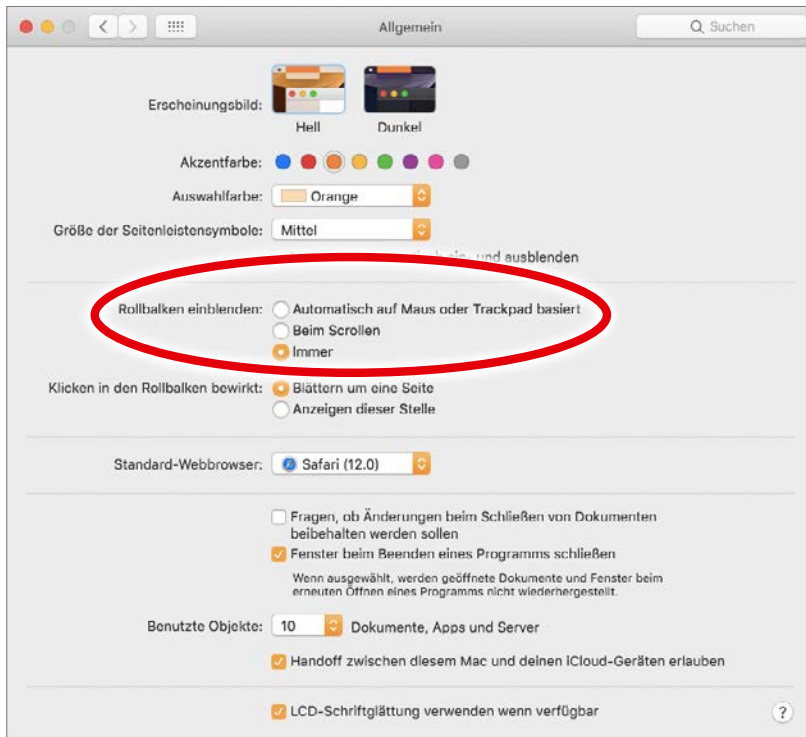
Allgemein

Suchen

Erscheinungsbild:

Hell

Dunkel

Akzentfarbe:

Auswahlfarbe: Orange

Größe der Seitenleistensymbole: Mittel

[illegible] ein- und ausblenden

Rollbalken einblenden: Automatisch auf Maus oder Trackpad basiert

Beim Scrollen

Immer

Klicken in den Rollbalken bewirkt: Blättern um eine Seite

Anzeigen dieser Stelle

Standard-Webbrowser: Safari (12.0)

Fragen, ob Änderungen beim Schließen von Dokumenten beibehalten werden sollen

Fenster beim Beenden eines Programms schließen

Wenn ausgewählt, werden geöffnete Dokumente und Fenster beim erneuten Öffnen eines Programms nicht wiederhergestellt.

Benutzte Objekte: 10 Dokumente, Apps und Server

Handoff zwischen diesem Mac und deinen iCloud-Geräten erlauben

LCD-Schriftglättung verwenden wenn verfügbar

?